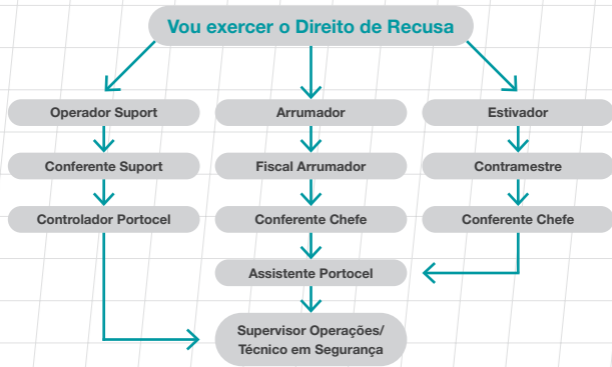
Vou exercer o Direito de Recusa

Operador Suport

Conferente Suport

Controlador Portocel

Arrumador

Fiscal Arrumador

Conferente Chefe

Estivador

Contramestre

Conferente Chefe

Assistente Portocel

Supervisor Operações/ Técnico em Segurança